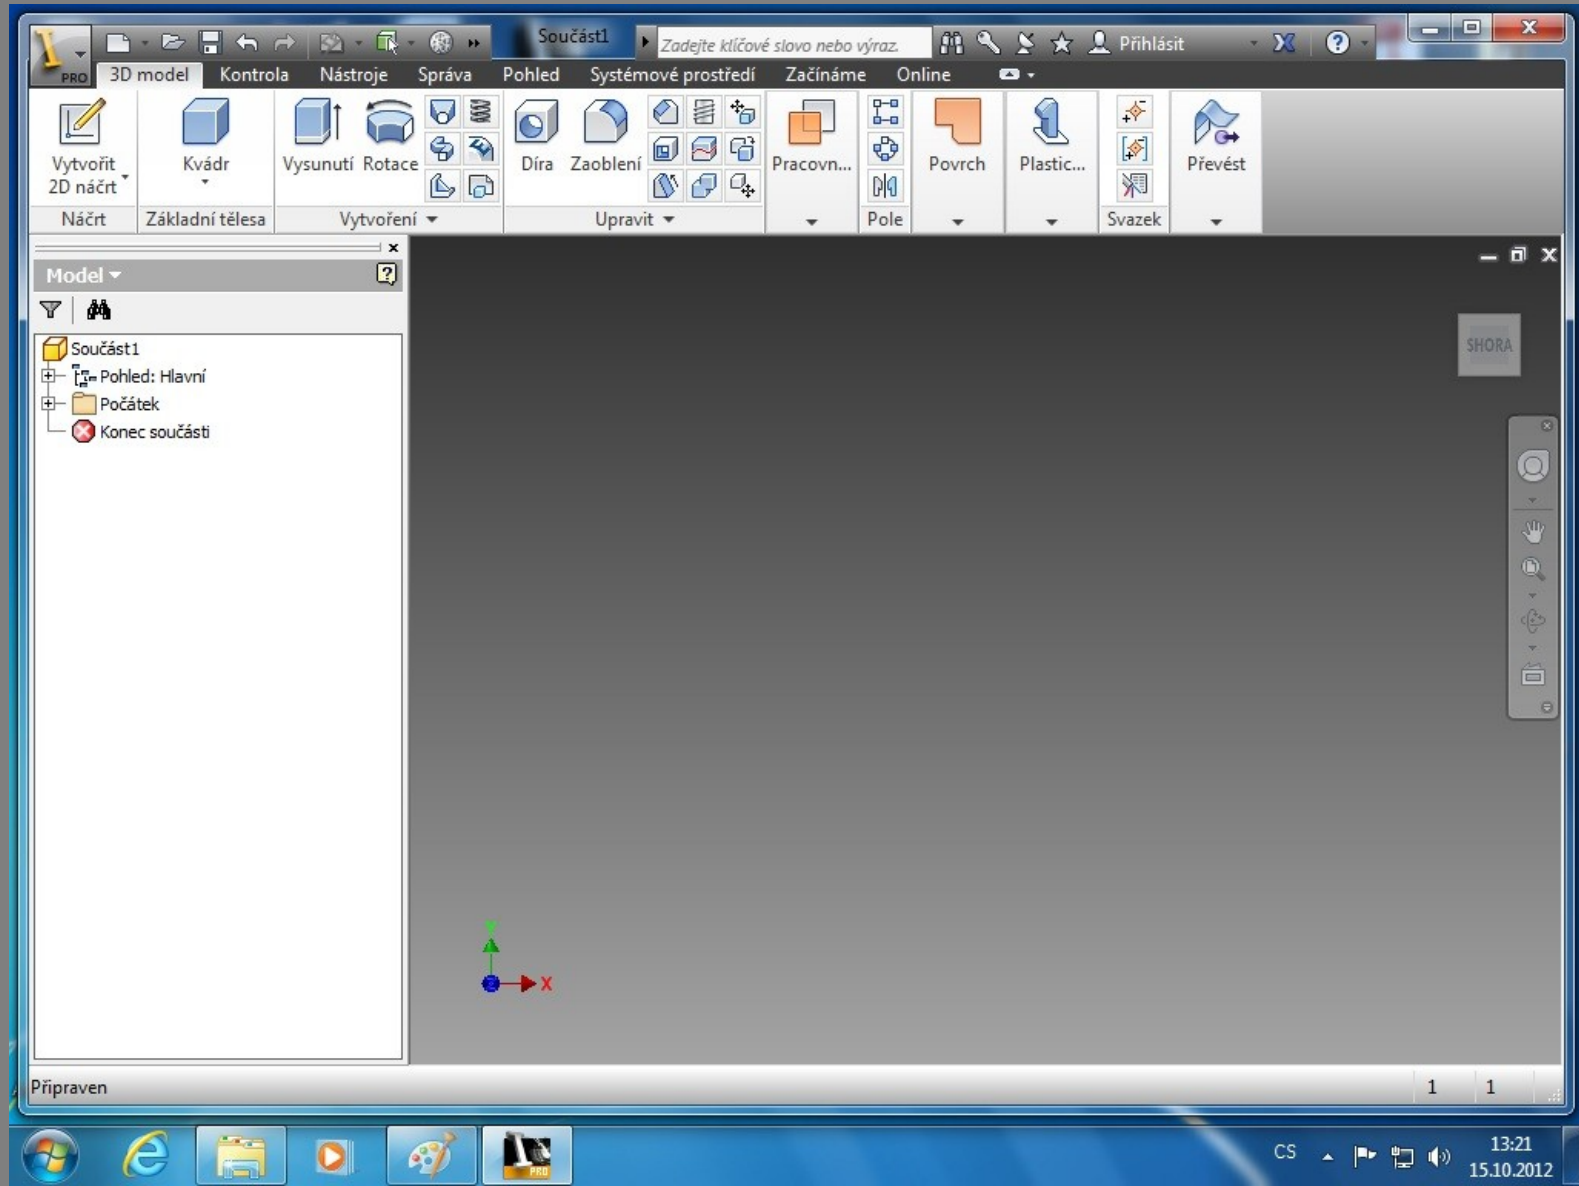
PRO
Součást1
Zadejte klíčové slovo nebo výraz.
Přihlásit

3D model Kontrola Nástroje Správa Pohled Systémové prostředí Začínáme Online

Vytvořit 2D náčrt
Kvádr
Vysunutí Rotace
Díra Zaoblení
Pracovn...
Povrch
Plastic...
Převést

Náčrt Základní tělesa Vytvoření Upravit Pole Svazek

Model
Součást1
Pohled: Hlavní
Počátek
Konec součásti

SHORA

Y
X

Připraven
1 1

CS
13:21
15.10.2012